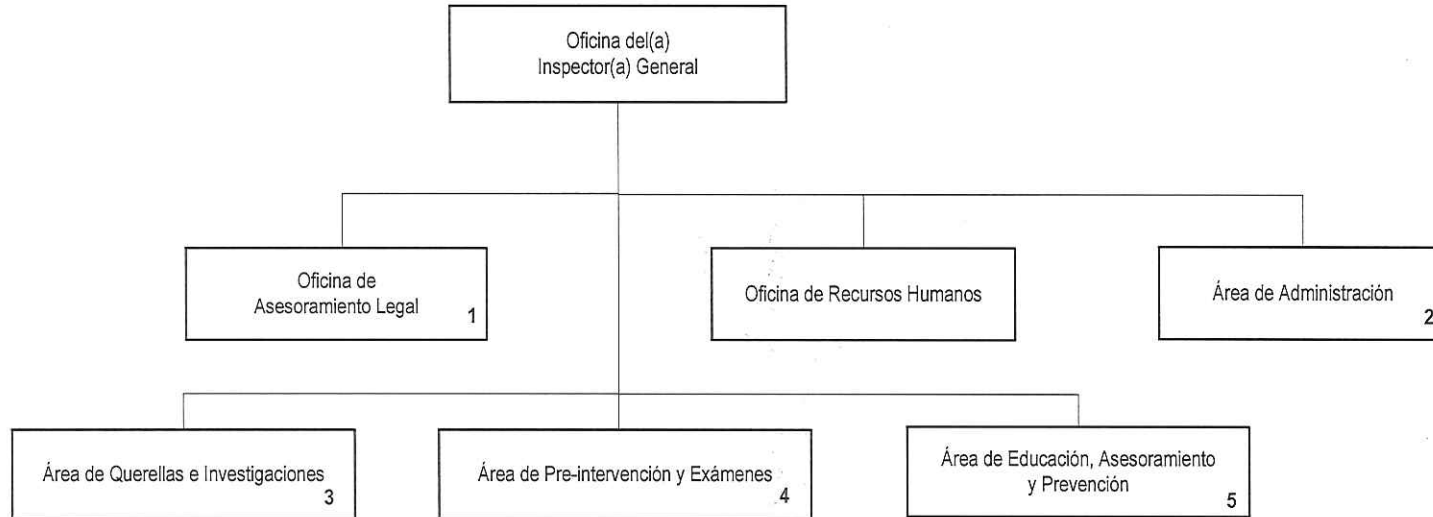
Oficina del(a)
Inspector(a) General

Oficina de
Asesoramiento Legal
1

Oficina de Recursos Humanos

Área de Administración
2

Área de Querellas e Investigaciones
3

Área de Pre-intervención y Exámenes
4

Área de Educación, Asesoramiento
y Prevención
5